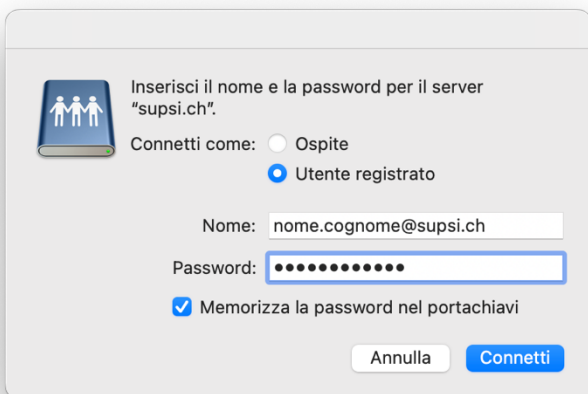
Inserisci il nome e la password per il server "supsi.ch".

Connetti come: Ospite

Utente registrato

Nome: nome.cognome@supsi.ch

Password: ••••••••••••

Memorizza la password nel portachiavi

Annulla Connetti